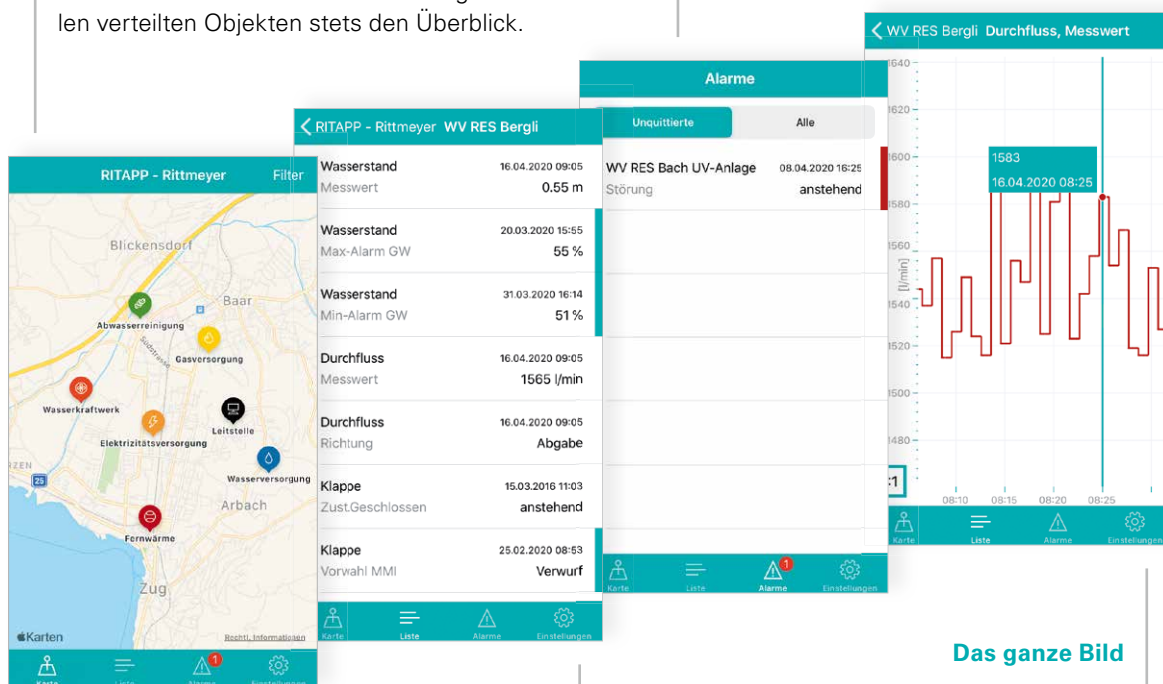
len verteilten Objekten stets den Überblick.

RITAPP - Rittmeyer Filter

Blickensdorf
Baar
Abwasserreinigung
Gasversorgung
Wasserkraftwerk
Leitstelle
Elektrizitätsversorgung
Wasserversorgung
Arbach
Fernwärme
Zug
Karten
Rechtl. Informationen

Karte Liste Alarme Einstellungen

RITAPP - Rittmeyer WV RES Bergli

| | |
|---|---|
| Wasserstand | 16.04.2020 09:05 |
| Messwert | 0.55 m |
| Wasserstand | 20.03.2020 15:55 |
| Max-Alarm GW | 55 % |
| Wasserstand | 31.03.2020 16:14 |
| Min-Alarm GW | 51 % |
| Durchfluss | 16.04.2020 09:05 |
| Messwert | 1565 l/min |
| Durchfluss | 16.04.2020 09:05 |
| Richtung | Abgabe |
| Klappe | 15.03.2016 11:03 |
| Zust.Geschlossen | anstehend |
| Klappe | 25.02.2020 08:53 |
| Vorwahl MMI | Verwurf |

Karte Liste Alarme Einstellungen

Alarme

Unquittierte Alle

WV RES Bach UV-Anlage 08.04.2020 16:25
Störung anstehend

Karte Liste Alarme Einstellungen

WV RES Bergli Durchfluss, Messwert

1640
1620
1600
1583
16.04.2020 08:25
1580
1560
[l/min]
1540
1520
1500
1480
:1
08:10 08:15 08:20 08:25

Karte Liste Alarme Einstellungen

Das ganze Bild